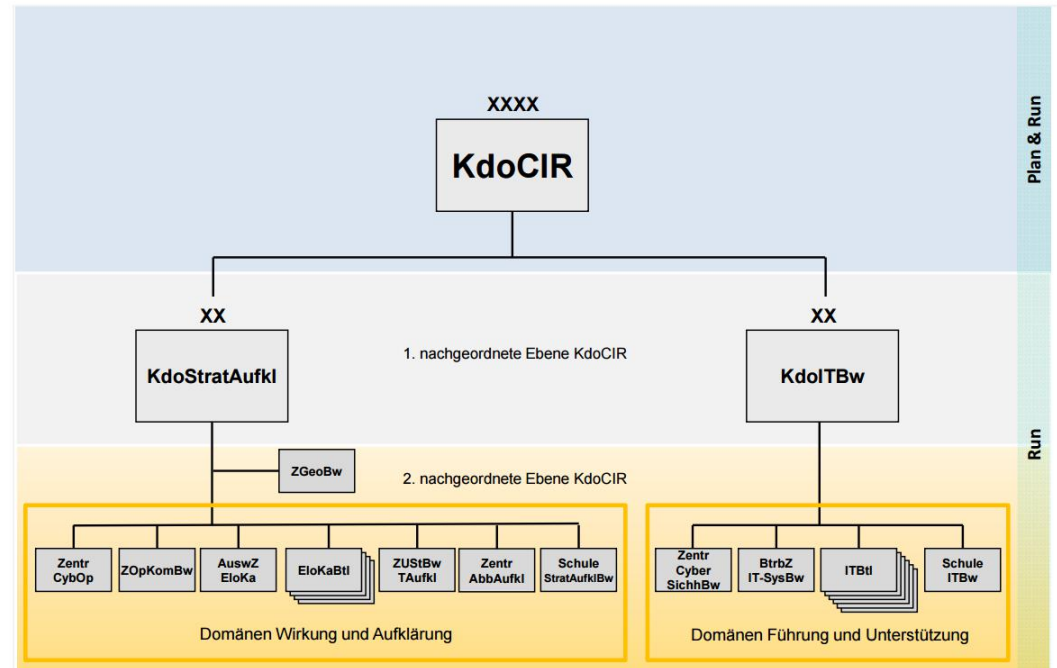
XXXX
KdoCIR

Plan & Run

XX
KdoStratAufkl

1. nachgeordnete Ebene KdoCIR

XX
KdoITBw

Run

ZGeoBw

2. nachgeordnete Ebene KdoCIR

Zentr CybOp

ZOpKomBw

AuswZ EloKa

EloKaBtl

ZUStBw TAufkl

Zentr AbbAufkl

Schule StratAufklBw

Domänen Wirkung und Aufklärung

Zentr Cyber SichhBw

BtrbZ IT-SysBw

ITBtl

Schule ITBw

Domänen Führung und Unterstützung